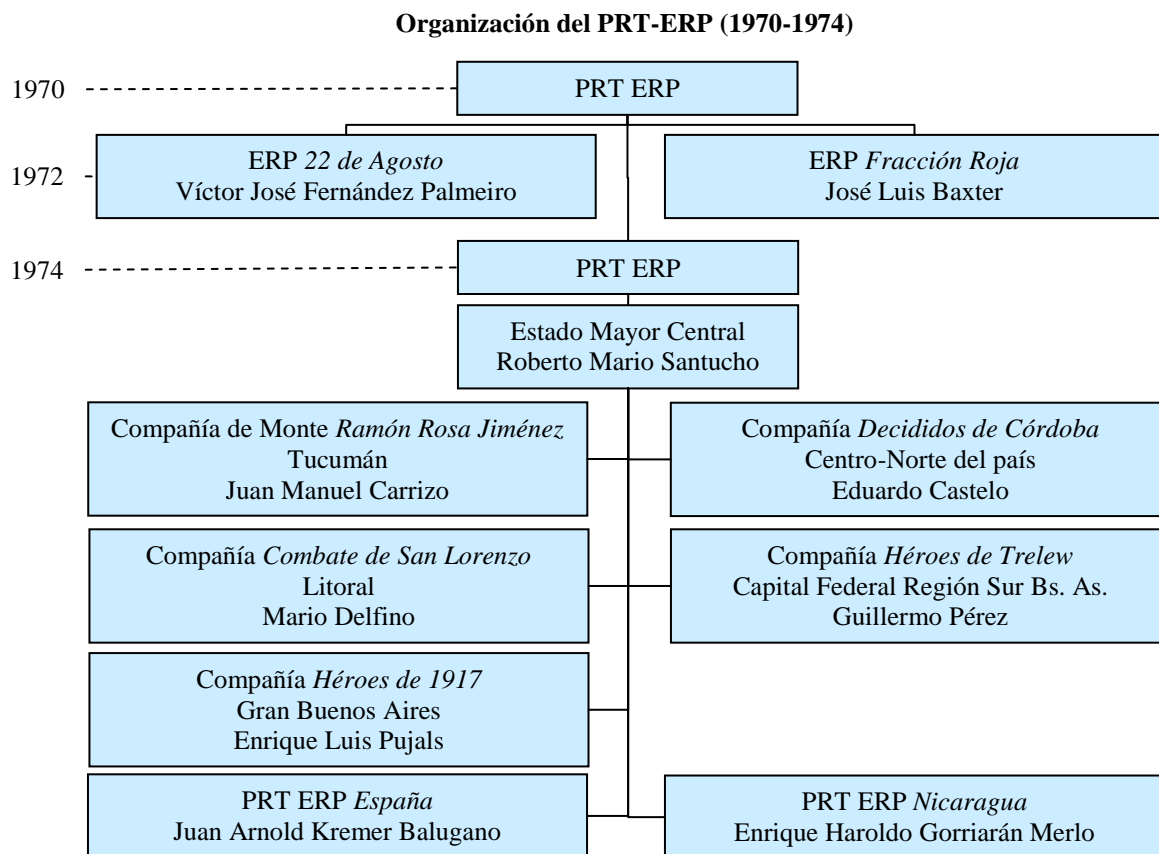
Organización del PRT-ERP (1970-1974)

1970

PRT ERP

1972

ERP 22 de Agosto
Víctor José Fernández Palmeiro

ERP Fracción Roja
José Luis Baxter

1974

PRT ERP

Estado Mayor Central
Roberto Mario Santucho

Compañía de Monte Ramón Rosa Jiménez
Tucumán
Juan Manuel Carrizo

Compañía Decididos de Córdoba
Centro-Norte del país
Eduardo Castelo

Compañía Combate de San Lorenzo
Litoral
Mario Delfino

Compañía Héroes de Trelew
Capital Federal Región Sur Bs. As.
Guillermo Pérez

Compañía Héroes de 1917
Gran Buenos Aires
Enrique Luis Pujals

PRT ERP España
Juan Arnold Kremer Balugano

PRT ERP Nicaragua
Enrique Haroldo Gorriarán Merlo